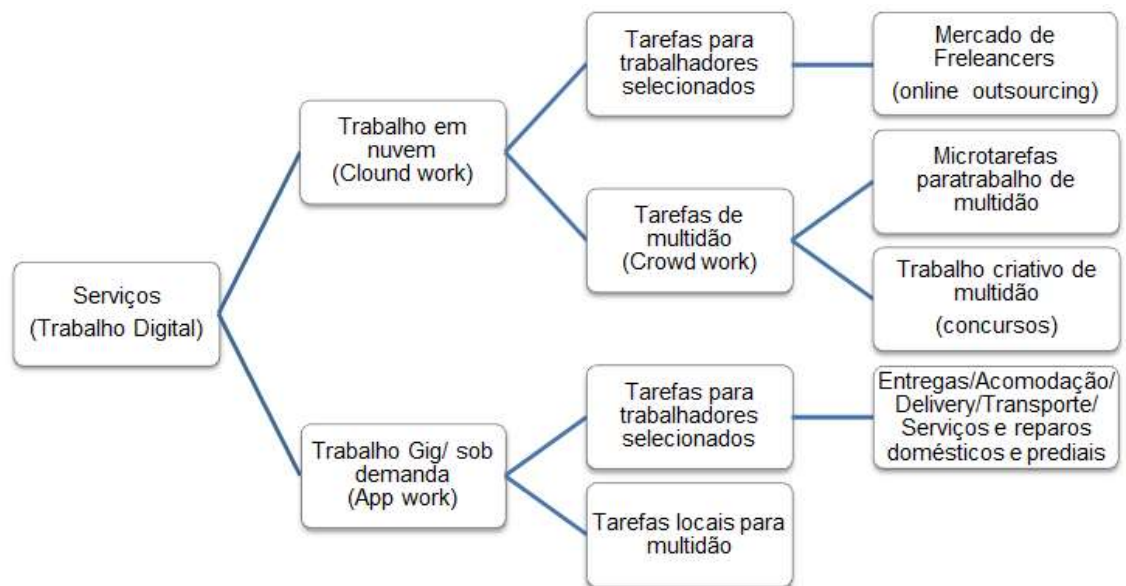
Serviços
(Trabalho Digital)

Trabalho em nuvem
(Clound work)

Tarefas para trabalhadores selecionados

Mercado de Freleancers
(online outsourcing)

Tarefas de multidão
(Crowd work)

Microtarefas paratrabalho de multidão

Trabalho criativo de multidão
(concursos)

Trabalho Gig/ sob demanda
(App work)

Tarefas para trabalhadores selecionados

Entregas/Acomodação/ Delivery/Transporte/ Serviços e reparos domésticos e prediais

Tarefas locais para multidão